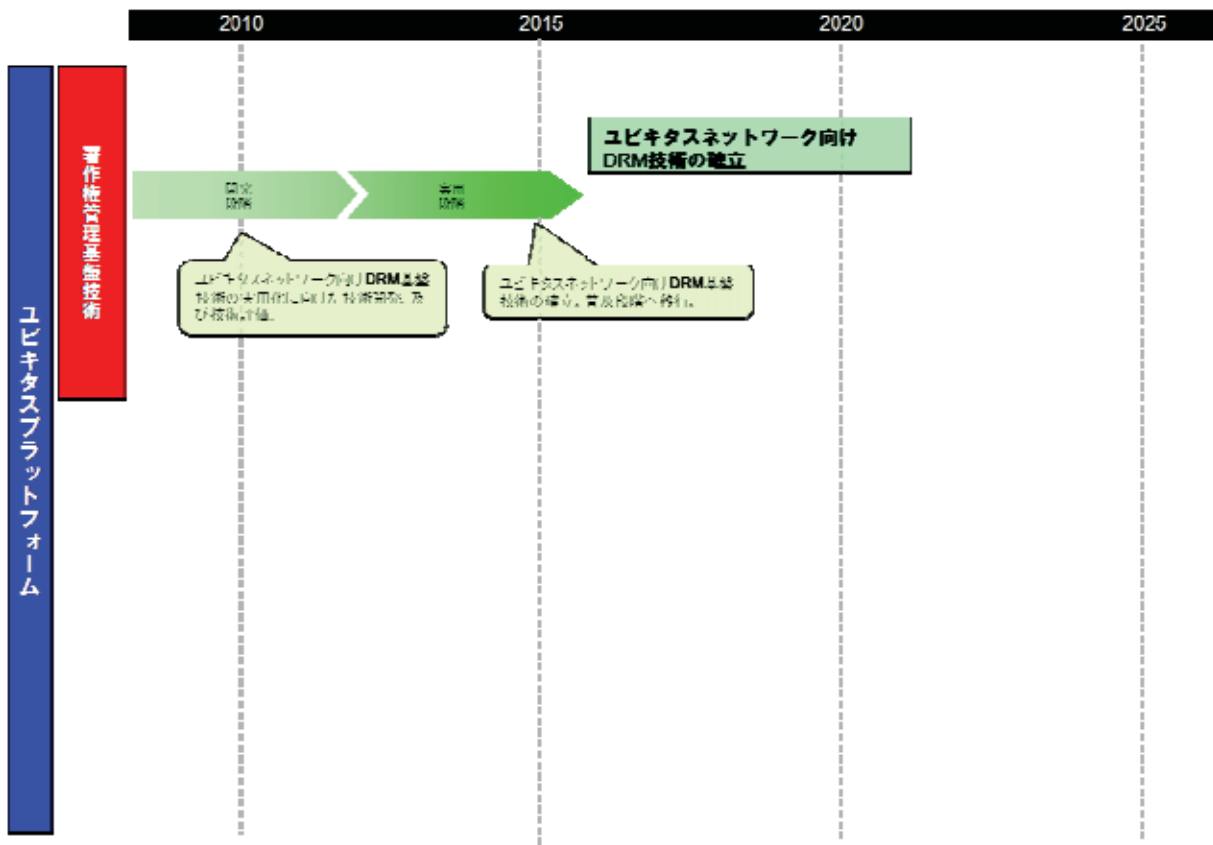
2010
2015
2020
2025

ユビキタスプラットフォーム

著作権管理基盤技術

研究
段階

実用
段階

ユビキタスネットワーク向け
DRM技術の確立

ユビキタスネットワーク向けDRM基盤技術の実用化に向けた技術開発、及び技術評価

ユビキタスネットワーク向けDRM基盤技術の確立、普及段階へ移行。